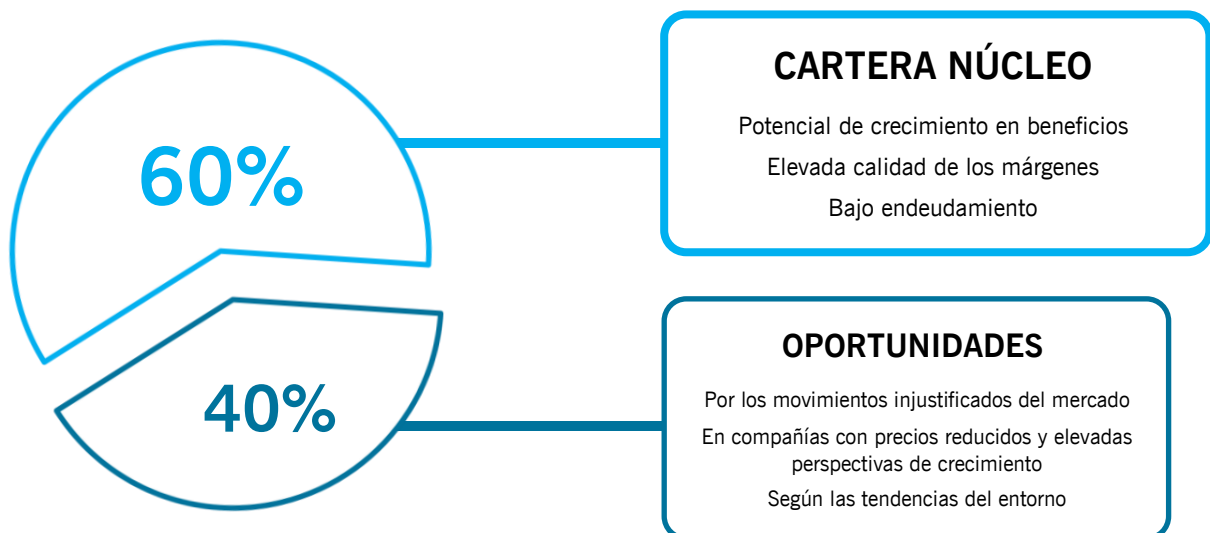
60%

40%

CARTERA NÚCLEO

Potencial de crecimiento en beneficios

Elevada calidad de los márgenes

Bajo endeudamiento

OPORTUNIDADES

Por los movimientos injustificados del mercado

En compañías con precios reducidos y elevadas perspectivas de crecimiento

Según las tendencias del entorno